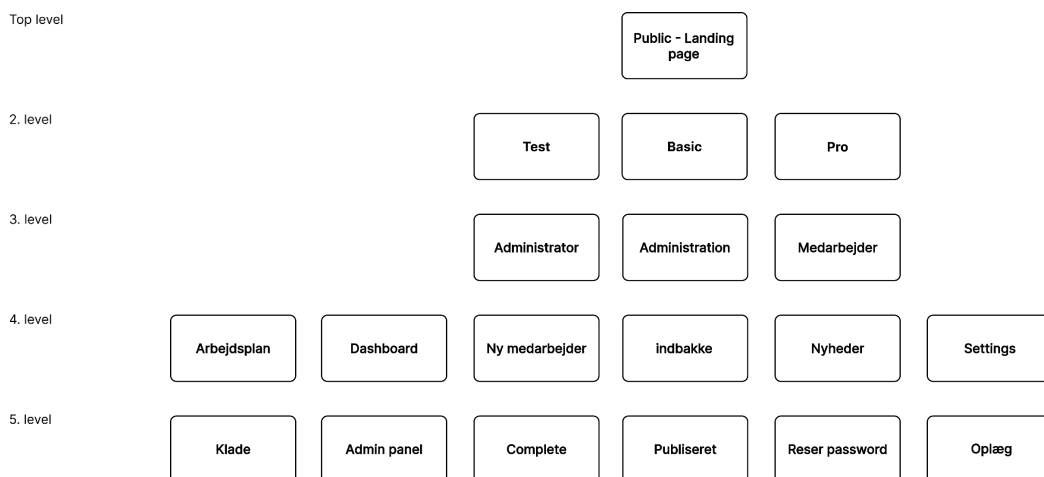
Top level

Public - Landing page

2. level

Test

Basic

Pro

3. level

Administrator

Administration

Medarbejder

4. level

Arbejdsplan

Dashboard

Ny medarbejder

indbakke

Nyheder

Settings

5. level

Klade

Admin panel

Complete

Publiseret

Reser password

Oplæg